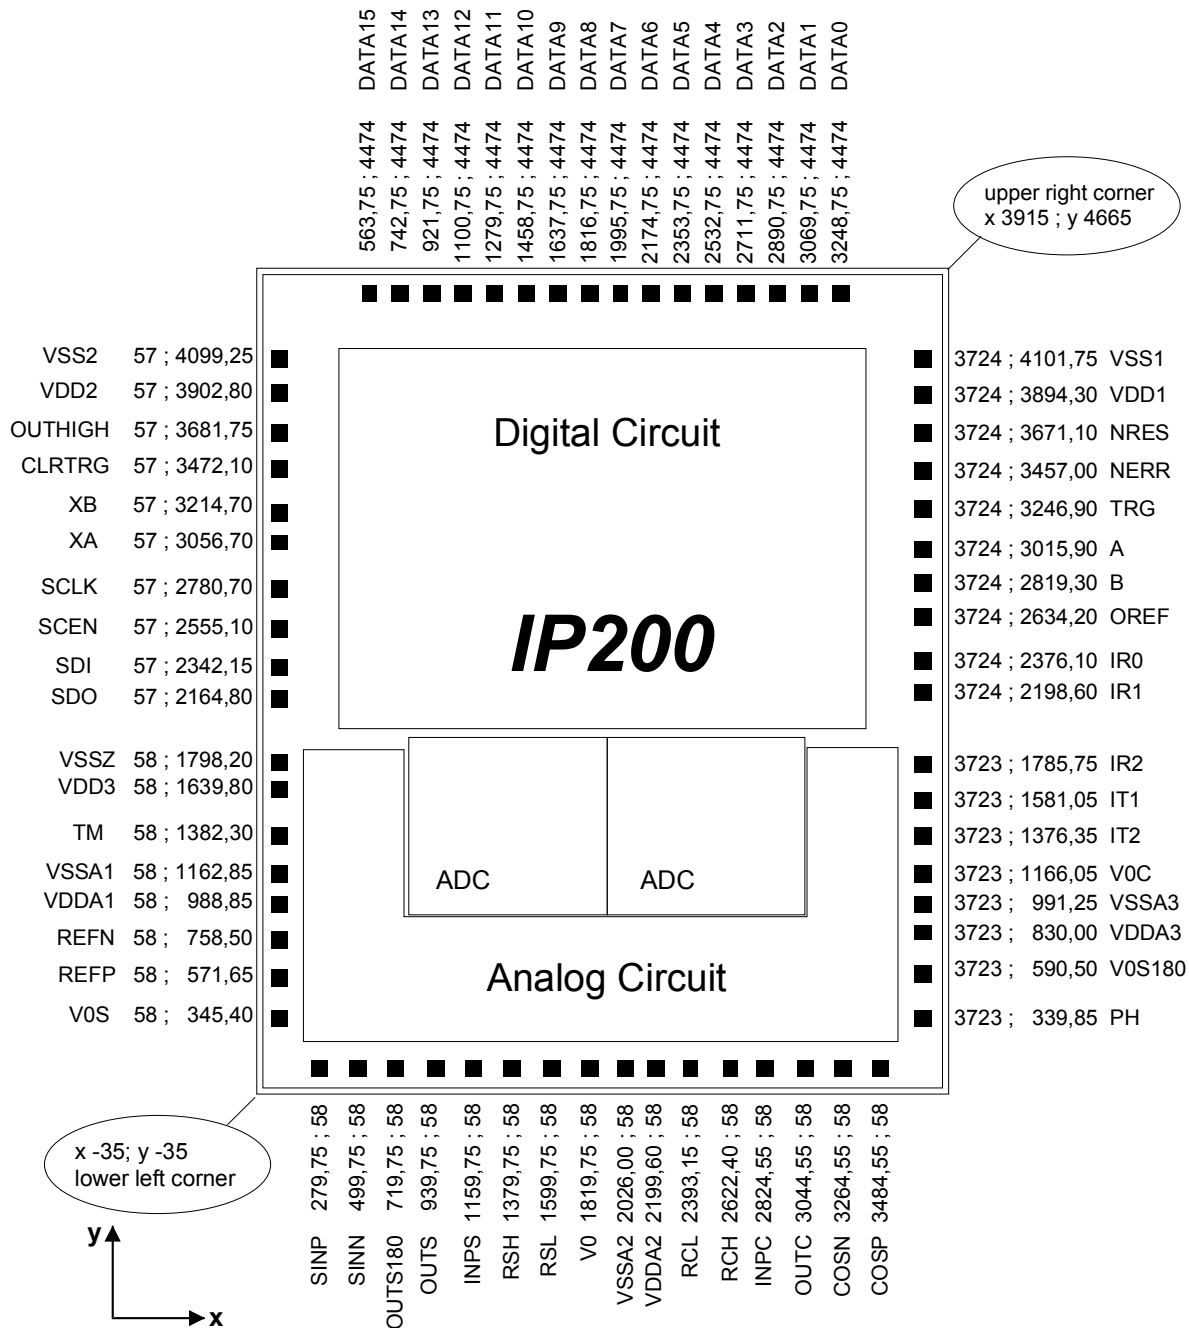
DATA15 563,75 ; 4474
DATA14 742,75 ; 4474
DATA13 921,75 ; 4474
DATA12 1100,75 ; 4474
DATA11 1279,75 ; 4474
DATA10 1458,75 ; 4474
DATA9 1637,75 ; 4474
DATA8 1816,75 ; 4474
DATA7 1995,75 ; 4474
DATA6 2174,75 ; 4474
DATA5 2353,75 ; 4474
DATA4 2532,75 ; 4474
DATA3 2711,75 ; 4474
DATA2 2890,75 ; 4474
DATA1 3069,75 ; 4474
DATA0 3248,75 ; 4474

upper right corner
x 3915 ; y 4665

VSS2 57 ; 4099,25
VDD2 57 ; 3902,80
OUTHIGH 57 ; 3681,75
CLRTRG 57 ; 3472,10
XB 57 ; 3214,70
XA 57 ; 3056,70
SCLK 57 ; 2780,70
SCEN 57 ; 2555,10
SDI 57 ; 2342,15
SDO 57 ; 2164,80
VSSZ 58 ; 1798,20
VDD3 58 ; 1639,80
TM 58 ; 1382,30
VSSA1 58 ; 1162,85
VDDA1 58 ; 988,85
REFN 58 ; 758,50
REFP 58 ; 571,65
V0S 58 ; 345,40

Digital Circuit

IP200

ADC

ADC

Analog Circuit

3724 ; 4101,75 VSS1
3724 ; 3894,30 VDD1
3724 ; 3671,10 NRES
3724 ; 3457,00 NERR
3724 ; 3246,90 TRG
3724 ; 3015,90 A
3724 ; 2819,30 B
3724 ; 2634,20 OREF
3724 ; 2376,10 IR0
3724 ; 2198,60 IR1
3723 ; 1785,75 IR2
3723 ; 1581,05 IT1
3723 ; 1376,35 IT2
3723 ; 1166,05 V0C
3723 ; 991,25 VSSA3
3723 ; 830,00 VDDA3
3723 ; 590,50 V0S180
3723 ; 339,85 PH

x -35; y -35
lower left corner

SINP 279,75 ; 58
SINN 499,75 ; 58
OUTS180 719,75 ; 58
OUTS 939,75 ; 58
INPS 1159,75 ; 58
RSH 1379,75 ; 58
RSL 1599,75 ; 58
V0 1819,75 ; 58
VSSA2 2026,00 ; 58
VDDA2 2199,60 ; 58
RCL 2393,15 ; 58
RCH 2622,40 ; 58
INPC 2824,55 ; 58
OUTC 3044,55 ; 58
COSN 3264,55 ; 58
COSP 3484,55 ; 58

y
x